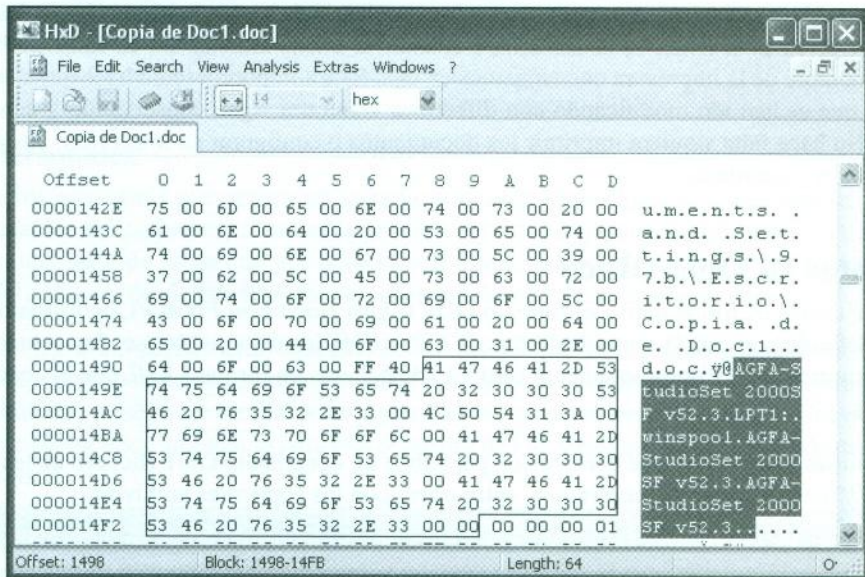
HxD - [Copia de Doc1.doc]

File Edit Search View Analysis Extras Windows ?

14 hex

Copia de Doc1.doc

| Offset | 0 | 1 | 2 | 3 | 4 | 5 | 6 | 7 | 8 | 9 | A | B | C | D | |
|---|---|---|---|---|---|---|---|---|---|---|---|---|---|---|---|
| 0000142E | 75 | 00 | 6D | 00 | 65 | 00 | 6E | 00 | 74 | 00 | 73 | 00 | 20 | 00 | u.m.e.n.t.s. . |
| 0000143C | 61 | 00 | 6E | 00 | 64 | 00 | 20 | 00 | 53 | 00 | 65 | 00 | 74 | 00 | a.n.d. .S.e.t. |
| 0000144A | 74 | 00 | 69 | 00 | 6E | 00 | 67 | 00 | 73 | 00 | 5C | 00 | 39 | 00 | t.i.n.g.s.\.9. |
| 00001458 | 37 | 00 | 62 | 00 | 5C | 00 | 45 | 00 | 73 | 00 | 63 | 00 | 72 | 00 | 7.b.\.E.s.c.r. |
| 00001466 | 69 | 00 | 74 | 00 | 6F | 00 | 72 | 00 | 69 | 00 | 6F | 00 | 5C | 00 | i.t.o.r.i.o.\. |
| 00001474 | 43 | 00 | 6F | 00 | 70 | 00 | 69 | 00 | 61 | 00 | 20 | 00 | 64 | 00 | C.o.p.i.a. .d. |
| 00001482 | 65 | 00 | 20 | 00 | 44 | 00 | 6F | 00 | 63 | 00 | 31 | 00 | 2E | 00 | e. .D.o.c.1... |
| 00001490 | 64 | 00 | 6F | 00 | 63 | 00 | FF | 40 | 41 | 47 | 46 | 41 | 2D | 53 | d.o.c.ÿ@AGFA-S |
| 0000149E | 74 | 75 | 64 | 69 | 6F | 53 | 65 | 74 | 20 | 32 | 30 | 30 | 30 | 53 | tudioSet 2000S |
| 000014AC | 46 | 20 | 76 | 35 | 32 | 2E | 33 | 00 | 4C | 50 | 54 | 31 | 3A | 00 | F v52.3.LPT1:. |
| 000014BA | 77 | 69 | 6E | 73 | 70 | 6F | 6F | 6C | 00 | 41 | 47 | 46 | 41 | 2D | winspool.AGFA- |
| 000014C8 | 53 | 74 | 75 | 64 | 69 | 6F | 53 | 65 | 74 | 20 | 32 | 30 | 30 | 30 | StudioSet 2000 |
| 000014D6 | 53 | 46 | 20 | 76 | 35 | 32 | 2E | 33 | 00 | 41 | 47 | 46 | 41 | 2D | SF v52.3.AGFA- |
| 000014E4 | 53 | 74 | 75 | 64 | 69 | 6F | 53 | 65 | 74 | 20 | 32 | 30 | 30 | 30 | StudioSet 2000 |
| 000014F2 | 53 | 46 | 20 | 76 | 35 | 32 | 2E | 33 | 00 | 00 | 00 | 00 | 00 | 01 | SF v52.3..... |

Offset: 1498 Block: 1498-14FB Length: 64